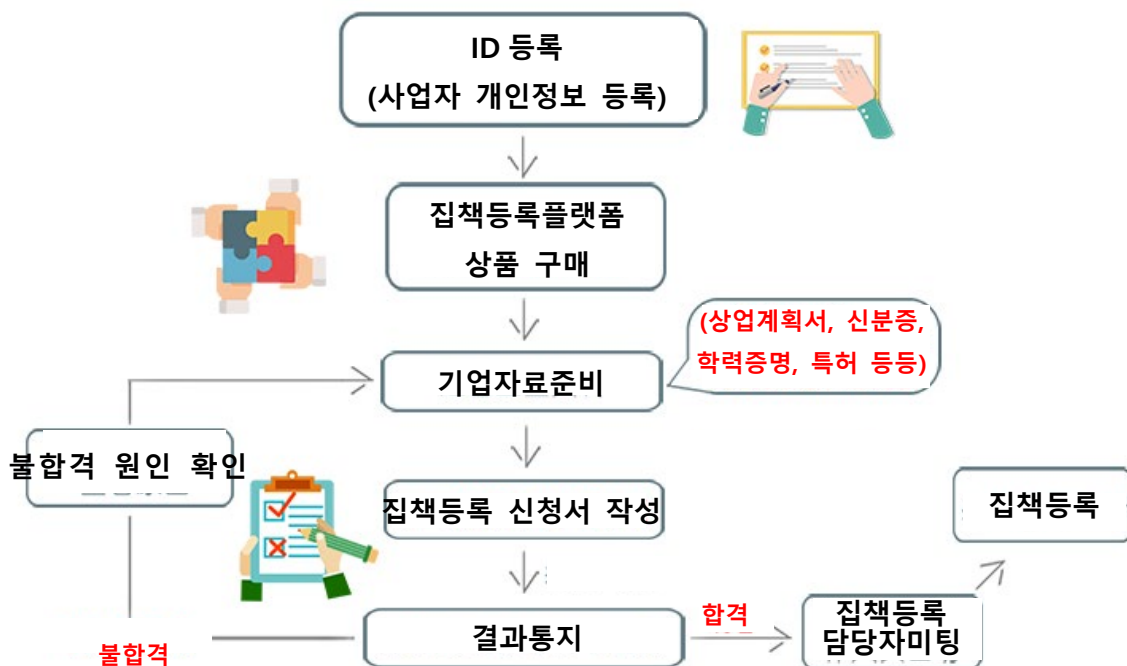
ID 등록
(사업자 개인정보 등록)

집책등록플랫폼
상품 구매

(상업계획서, 신분증,
학력증명, 특허 등등)

기업자료준비

불합격 원인 확인

집책등록 신청서 작성

집책등록

결과통지

합격

집책등록
담당자미팅

불합격